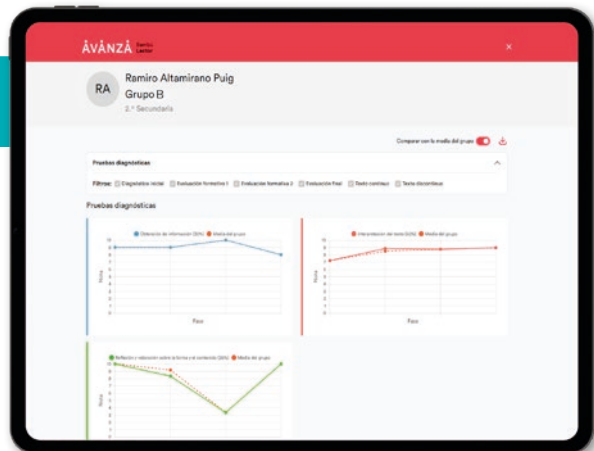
ÁVANZA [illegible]

×

RA

Ramiro Altamirano Puig

Grupo B

2.º Secundaria

Comparar con la media del grupo

Pruebas diagnósticas

Filtros: Diagnóstico inicial Evaluación formativa 1 Evaluación formativa 2 Evaluación final Texto continuo Texto discontinuo

Pruebas diagnósticas

Obtención de información (50%) Media del grupo

Nota

Fase

Interpretación de texto (50%) Media del grupo

Nota

Fase

Reflexión y valoración sobre la forma y el contenido (50%) Media del grupo

Nota